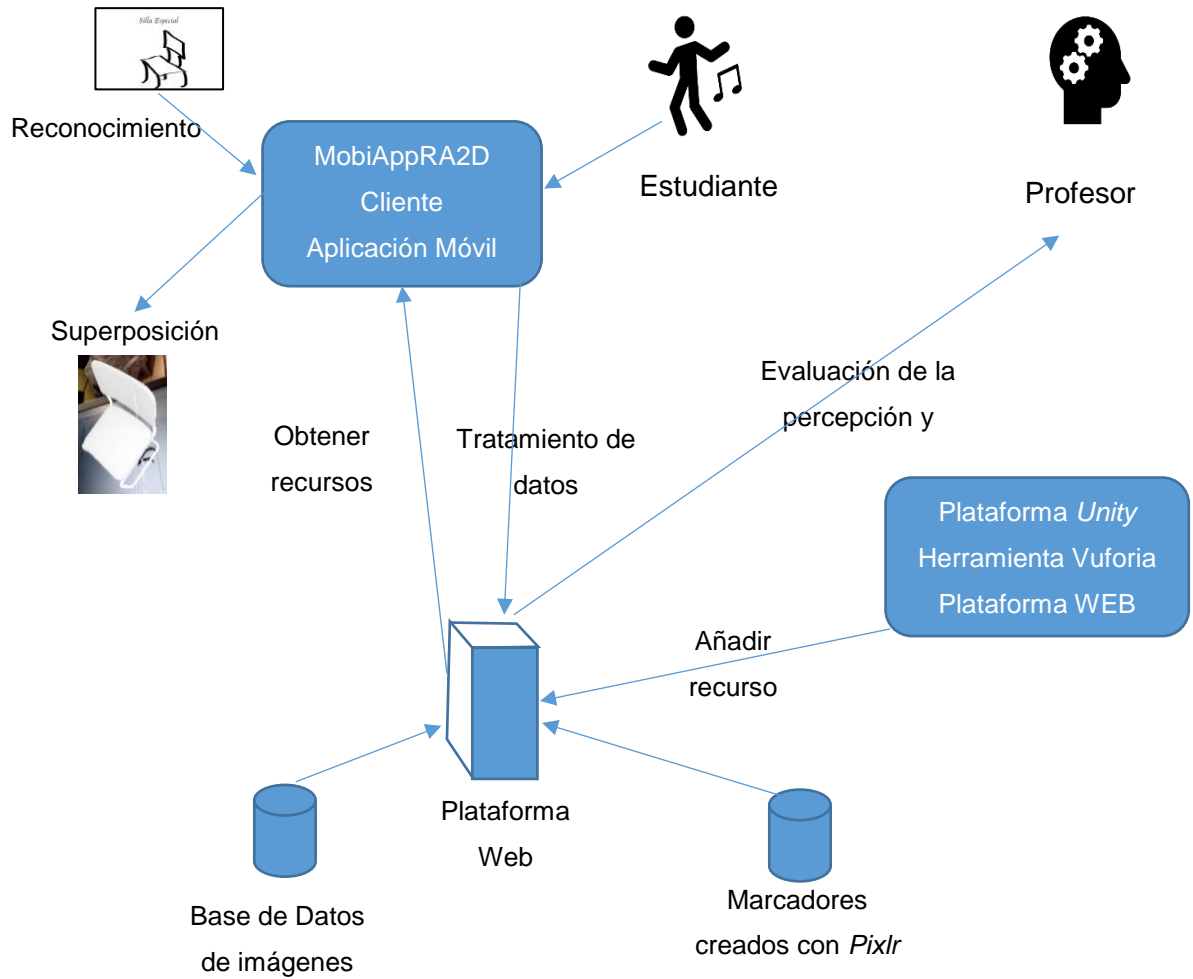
Silla Especial

Reconocimiento

MobiAppRA2D
Cliente
Aplicación Móvil

Estudiante

Profesor

Superposición

Evaluación de la percepción y

Obtener recursos

Tratamiento de datos

Plataforma *Unity*
Herramienta Vuforia
Plataforma WEB

Añadir recurso

Plataforma Web

Base de Datos de imágenes

Marcadores creados con *Pixlr*